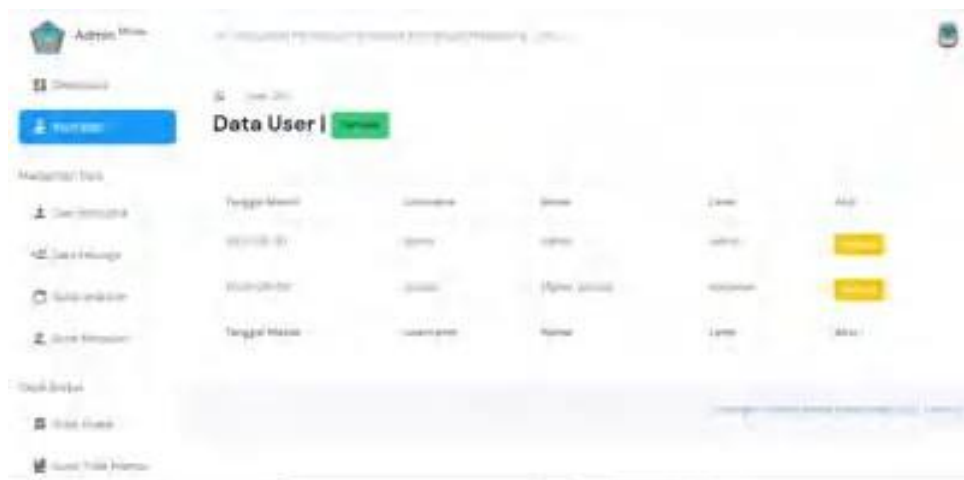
Admin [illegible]

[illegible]

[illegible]

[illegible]

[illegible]

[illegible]

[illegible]

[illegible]

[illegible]

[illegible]

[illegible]

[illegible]

Data User | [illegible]

| Tanggal Masuk | Username | Nama | Level | Aksi |
|---|---|---|---|---|
| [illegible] | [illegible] | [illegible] | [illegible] | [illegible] |
| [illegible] | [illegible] | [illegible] | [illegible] | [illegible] |
| Tanggal Masuk | Username | Nama | Level | Aksi |

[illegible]